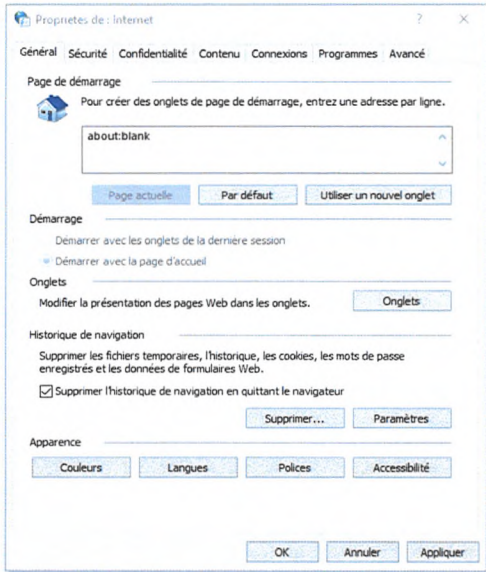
Propriétés de : Internet

?

×

Général | Sécurité | Confidentialité | Contenu | Connexions | Programmes | Avancé

Page de démarrage

Pour créer des onglets de page de démarrage, entrez une adresse par ligne.

about:blank

Page actuelle | Par défaut | Utiliser un nouvel onglet

Démarrage

Démarrer avec les onglets de la dernière session

Démarrer avec la page d'accueil

Onglets

Modifier la présentation des pages Web dans les onglets.

Onglets

Historique de navigation

Supprimer les fichiers temporaires, l'historique, les cookies, les mots de passe enregistrés et les données de formulaires Web.

Supprimer l'historique de navigation en quittant le navigateur

Supprimer... | Paramètres

Apparence

Couleurs | Langues | Polices | Accessibilité

OK | Annuler | Appliquer